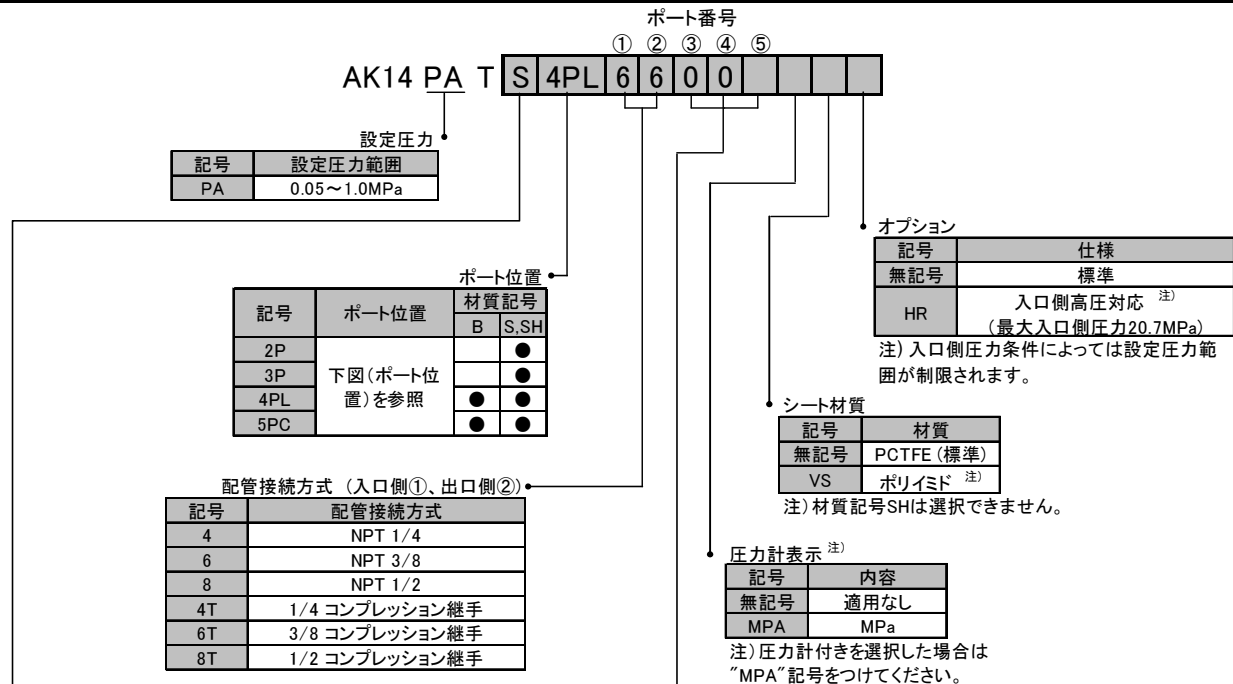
ポート番号
① ② ③ ④ ⑤
AK14 PA T S 4PL 6 6 0 0

設定圧力

| 記号 | 設定圧力範囲 |
|---|---|
| PA | 0.05～1.0MPa |

オプション

| 記号 | 仕様 |
|---|---|
| 無記号 | 標準 |
| HR | 入口側高圧対応 注)（最大入口側圧力20.7MPa） |

注）入口側圧力条件によっては設定圧力範囲が制限されます。

ポート位置

| 記号 | ポート位置 | 材質記号 B | 材質記号 S,SH |
|---|---|---|---|
| 2P | 下図（ポート位置）を参照 | | ● |
| 3P | | | ● |
| 4PL | | ● | ● |
| 5PC | | ● | ● |

シート材質

| 記号 | 材質 |
|---|---|
| 無記号 | PCTFE（標準） |
| VS | ポリイミド 注) |

注）材質記号SHは選択できません。

配管接続方式（入口側①、出口側②）

| 記号 | 配管接続方式 |
|---|---|
| 4 | NPT 1/4 |
| 6 | NPT 3/8 |
| 8 | NPT 1/2 |
| 4T | 1/4 コンプレッション継手 |
| 6T | 3/8 コンプレッション継手 |
| 8T | 1/2 コンプレッション継手 |

圧力計表示 注)

| 記号 | 内容 |
|---|---|
| 無記号 | 適用なし |
| MPA | MPa |

注）圧力計付きを選択した場合は"MPA"記号をつけてください。